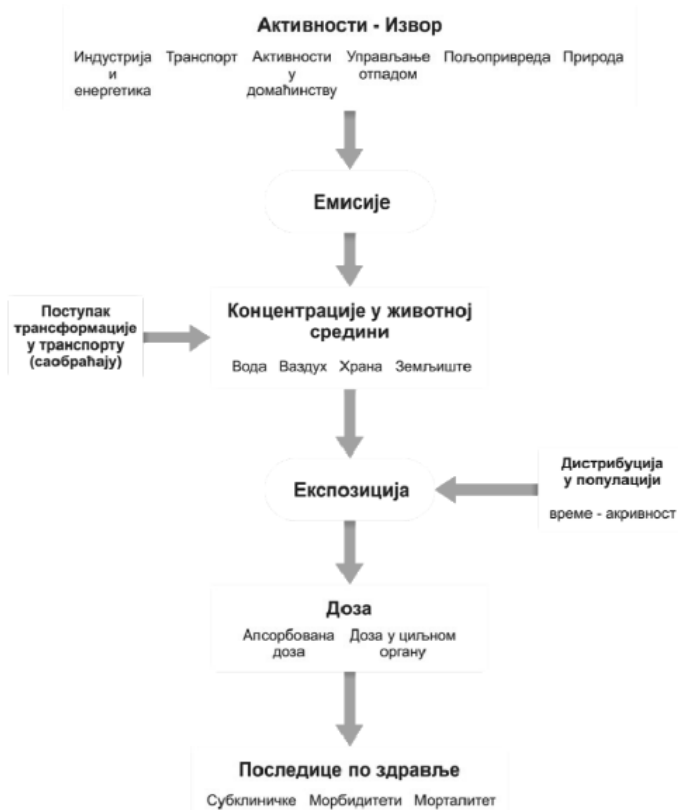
Активности - Извор

Индустрија и енергетика Транспорт Активности у домаћинству Управљање отпадом Пољопривреда Природа

Емисије

Поступак трансформације у транспорту (саобраћају)

Концентрације у животној средини

Вода Ваздух Храна Земљиште

Експозиција

Дистрибуција у популацији

време - акривност

Доза

Апсорбована доза Доза у циљном органу

Последице по здравље

Субкличнинчке Морбидитети Морталитет